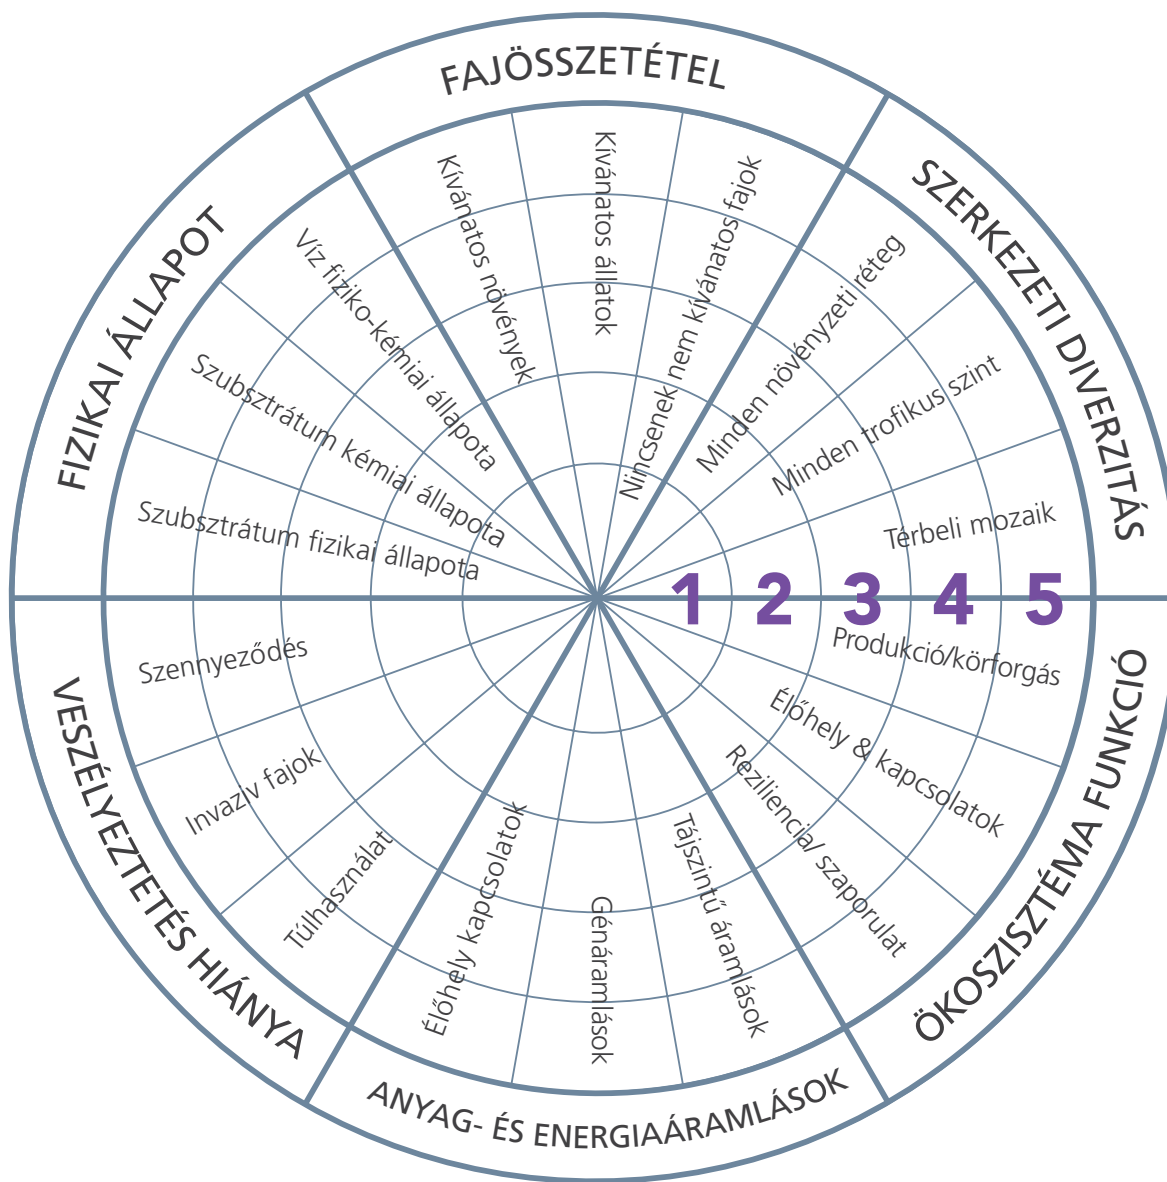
FAJÖSSZETÉTEL

Kívánatos növények

Kívánatos állatok

Nincsenek nem kívánatos fajok

SZERKEZETI DIVERZITÁS

Minden növényzeti réteg

Minden trofikus szint

Térbeli mozaik

1 2 3 4 5

ÖKOSZISZTÉMA FUNKCIÓ

Produkció/körforgás

Élőhely & kapcsolatok

Reziliencia/ szaporulat

ANYAG- ÉS ENERGIAÁRAMLÁSOK

Tájszintű áramlások

Génáramlások

Élőhely kapcsolatok

VESZÉLYEZTETÉS HIÁNYA

Túlhasználat

Invazív fajok

Szennyeződés

FIZIKAI ÁLLAPOT

Szubsztrátum fizikai állapota

Szubsztrátum kémiai állapota

Víz fiziko-kémiai állapota